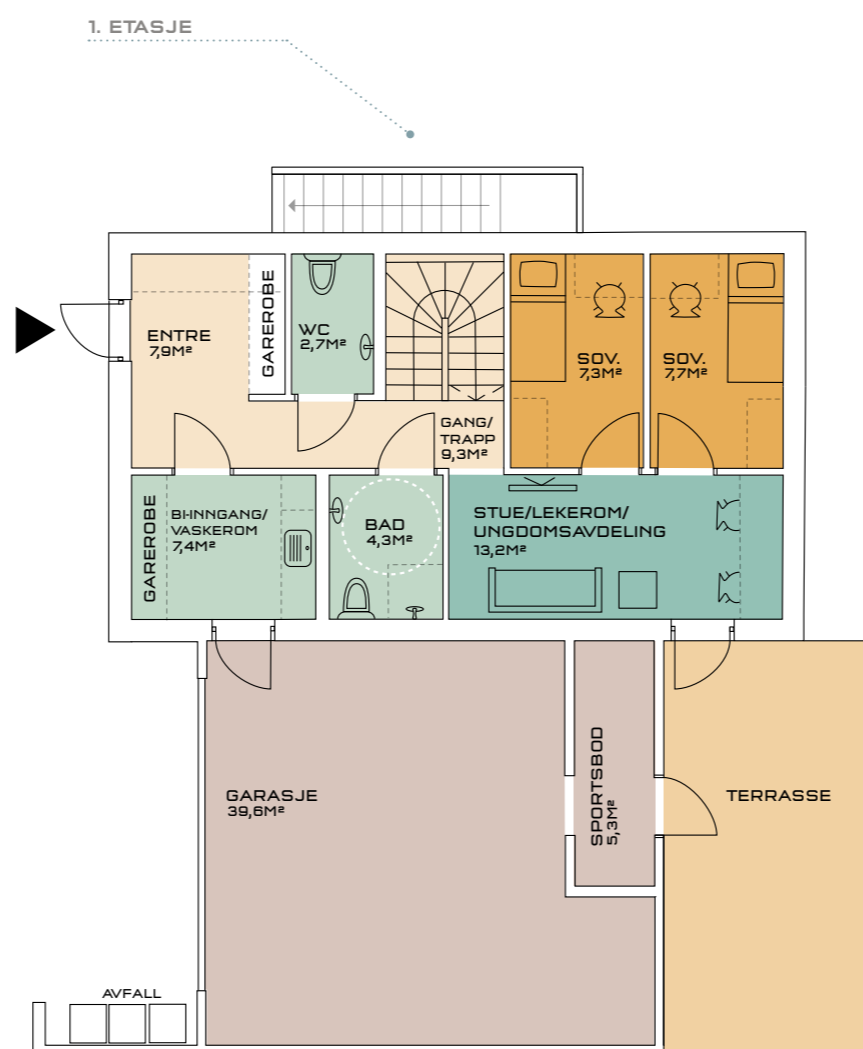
1. ETASJE

ENTRE
7,9M²

GAREROBE

WC
2,7M²

GANG/
TRAPP
9,3M²

SOV.
7,3M²

SOV.
7,7M²

GAREROBE

BHNNGANG/
VASKEROM
7,4M²

BAD
4,3M²

STUE/LEKEROM/
UNGDOMSAVDELING
13,2M²

GARASJE
39,6M²

SPORTSBOD
5,3M²

TERRASSE

AVFALL